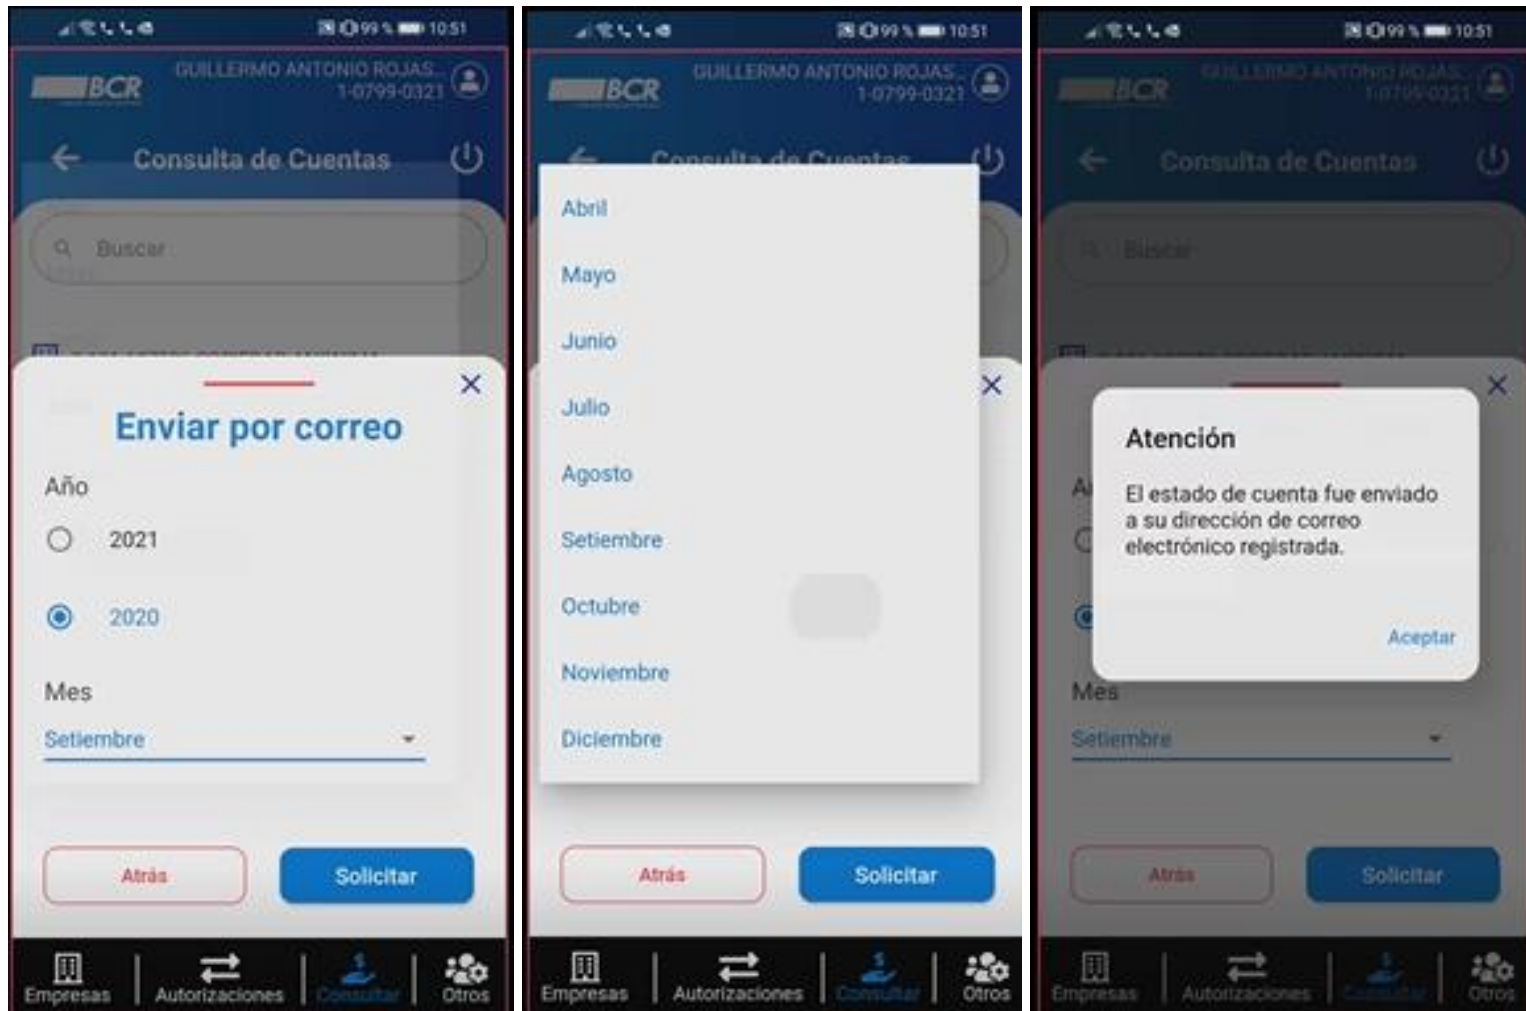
99 % 10:51

BCR
GUILLERMO ANTONIO ROJAS...
1-0799-0321

Consulta de Cuentas

Buscar

Enviar por correo

Año

2021

2020

Mes

Setiembre

Atrás

Solicitar

Empresas
Autorizaciones
Consultar
Otros

99 % 10:51

BCR
GUILLERMO ANTONIO ROJAS...
1-0799-0321

Consulta de Cuentas

Abril
Mayo
Junio
Julio
Agosto
Setiembre
Octubre
Noviembre
Diciembre

Atrás

Solicitar

Empresas
Autorizaciones
Consultar
Otros

99 % 10:51

BCR
GUILLERMO ANTONIO ROJAS
1-0799-0321

Consulta de Cuentas

Buscar

Atención

El estado de cuenta fue enviado a su dirección de correo electrónico registrada.

Aceptar

Mes

Setiembre

Atrás

Solicitar

Empresas
Autorizaciones
Consultar
Otros